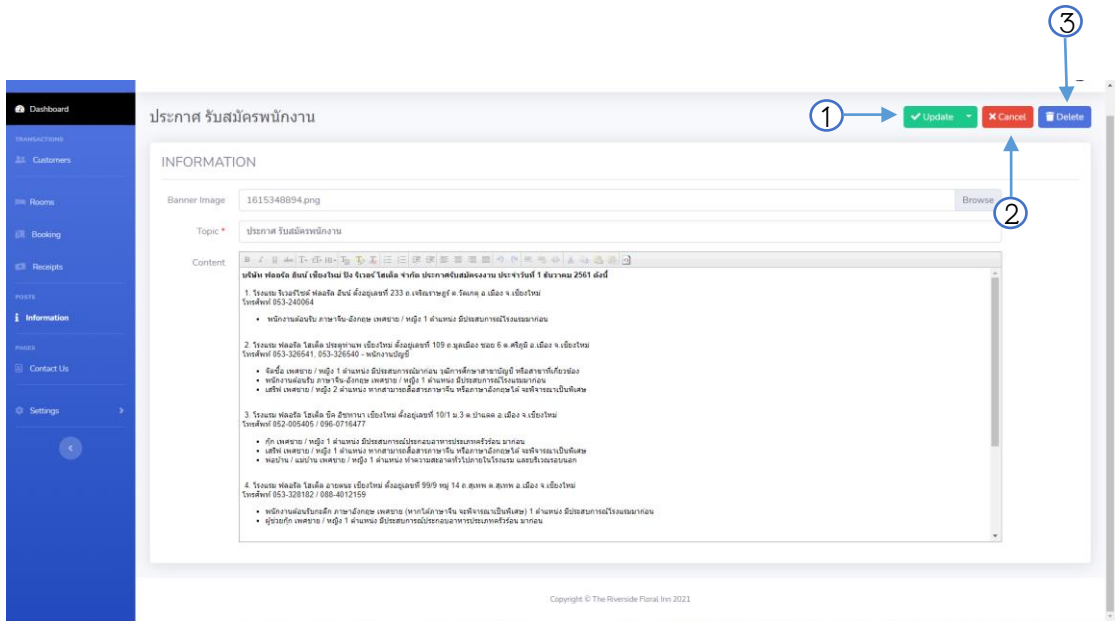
Dashboard
TRANSACTIONS
Customers
Rooms
Booking
Receipts
POSTS
Information
PAGES
Contact Us
Settings

ประกาศ รับสมัครพนักงาน

1 Update
2 Cancel
3 Delete

INFORMATION

Banner Image 1615348894.png Browse

Topic * ประกาศ รับสมัครพนักงาน

Content

บริษัท ฟลอรัล อินน์ เชียงใหม่ บีจ ริเวอร์ โฮเต็ล จำกัด ประกาศรับสมัครงาน ประจำวันที่ 1 ธันวาคม 2561 ดังนี้

1. โรงแรม ริเวอร์ไซด์ ฟลอรัล อินน์ ตั้งอยู่เลขที่ 233 ถ.เจริญราษฎร์ ต.วัดเกต อ.เมือง จ.เชียงใหม่
โทรศัพท์ 053-240064

• พนักงานต้อนรับ ภาษาจีน-อังกฤษ เพศชาย / หญิง 1 ตำแหน่ง มีประสบการณ์โรงแรมมาก่อน

2. โรงแรม ฟลอรัล โฮเต็ล ประตูท่าแพ เชียงใหม่ ตั้งอยู่เลขที่ 109 ถ.มูลเมือง ซอย 6 ต.ศรีภูมิ อ.เมือง จ.เชียงใหม่
โทรศัพท์ 053-326541, 053-326540 - พนักงานบัญชี

• จัดซื้อ เพศชาย / หญิง 1 ตำแหน่ง มีประสบการณ์มาก่อน วุฒิการศึกษาสาขาบัญชี หรือสาขาที่เกี่ยวข้อง
• พนักงานต้อนรับ ภาษาจีน-อังกฤษ เพศชาย / หญิง 1 ตำแหน่ง มีประสบการณ์โรงแรมมาก่อน
• เสิร์ฟ เพศชาย / หญิง 2 ตำแหน่ง หากสามารถสื่อสารภาษาจีน หรือภาษาอังกฤษได้ จะพิจารณาเป็นพิเศษ

3. โรงแรม ฟลอรัล โฮเต็ล ชิค อิชยานา เชียงใหม่ ตั้งอยู่เลขที่ 10/1 ม.3 ต.ป่าแดด อ.เมือง จ.เชียงใหม่
โทรศัพท์ 052-005405 / 096-0716477

• กุ๊ก เพศชาย / หญิง 1 ตำแหน่ง มีประสบการณ์ประกอบอาหารประเภทครัวร้อน มาก่อน
• เสิร์ฟ เพศชาย / หญิง 1 ตำแหน่ง หากสามารถสื่อสารภาษาจีน หรือภาษาอังกฤษได้ จะพิจารณาเป็นพิเศษ
• พ่อบ้าน / แม่บ้าน เพศชาย / หญิง 1 ตำแหน่ง ทำความสะอาดทั่วไปภายในโรงแรม และบริเวณรอบนอก

4. โรงแรม ฟลอรัล โฮเต็ล อายพนธ เชียงใหม่ ตั้งอยู่เลขที่ 99/9 หมู่ 14 ถ.สุเทพ ต.สุเทพ อ.เมือง จ.เชียงใหม่
โทรศัพท์ 053-328182 / 088-4012159

• พนักงานต้อนรับกะดึก ภาษาอังกฤษ เพศชาย (หากได้ภาษาจีน จะพิจารณาเป็นพิเศษ) 1 ตำแหน่ง มีประสบการณ์โรงแรมมาก่อน
• ผู้ช่วยกุ๊ก เพศชาย / หญิง 1 ตำแหน่ง มีประสบการณ์ประกอบอาหารประเภทครัวร้อน มาก่อน

Copyright © The Riverside Floral Inn 2021